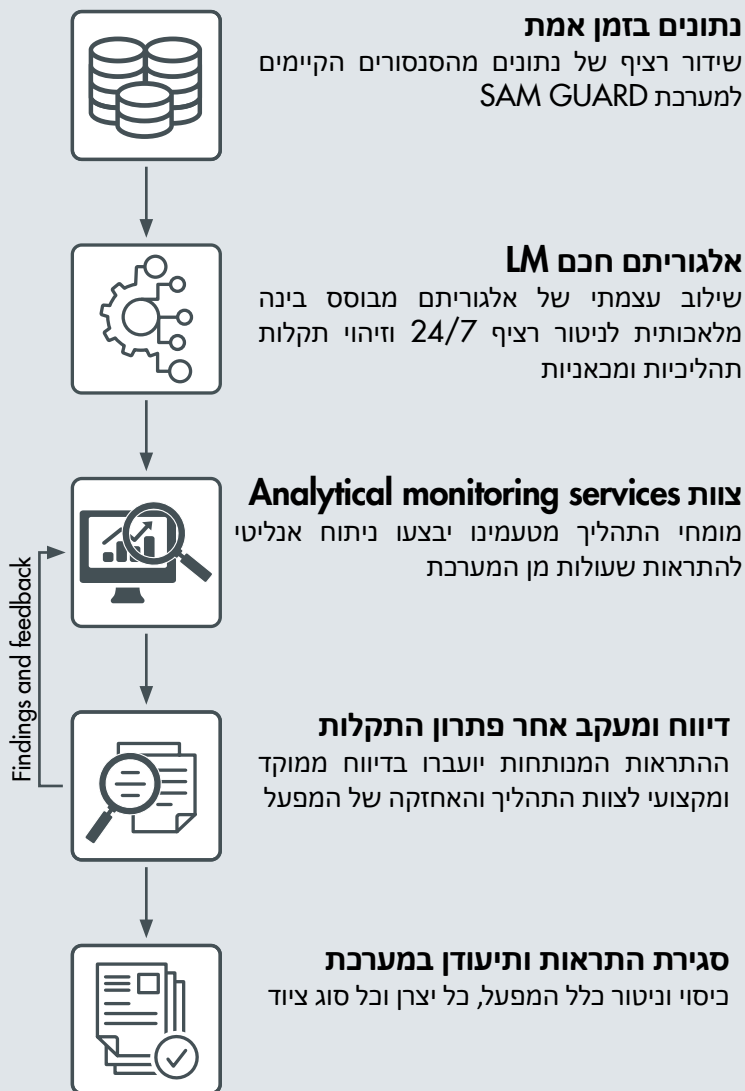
נתונים בזמן אמת
שידור רציף של נתונים מהסנסורים הקיימים למערכת SAM GUARD

אלגוריתם חכם LM
שילוב עצמתי של אלגוריתם מבוסס בינה מלאכותית לניטור רציף 24/7 וזיהוי תקלות תהליכיות ומכאניות

צוות Analytical monitoring services
מומחי התהליך מטעמינו יבצעו ניתוח אנליטי להתראות שעולות מן המערכת

Findings and feedback

דיווח ומעקב אחר פתרון התקלות
ההתראות המנותחות יועברו בדיווח ממוקד ומקצועי לצוות התהליך והאחזקה של המפעל

סגירת התראות ותיעודן במערכת
כיסוי וניטור כלל המפעל, כל יצרן וכל סוג ציוד